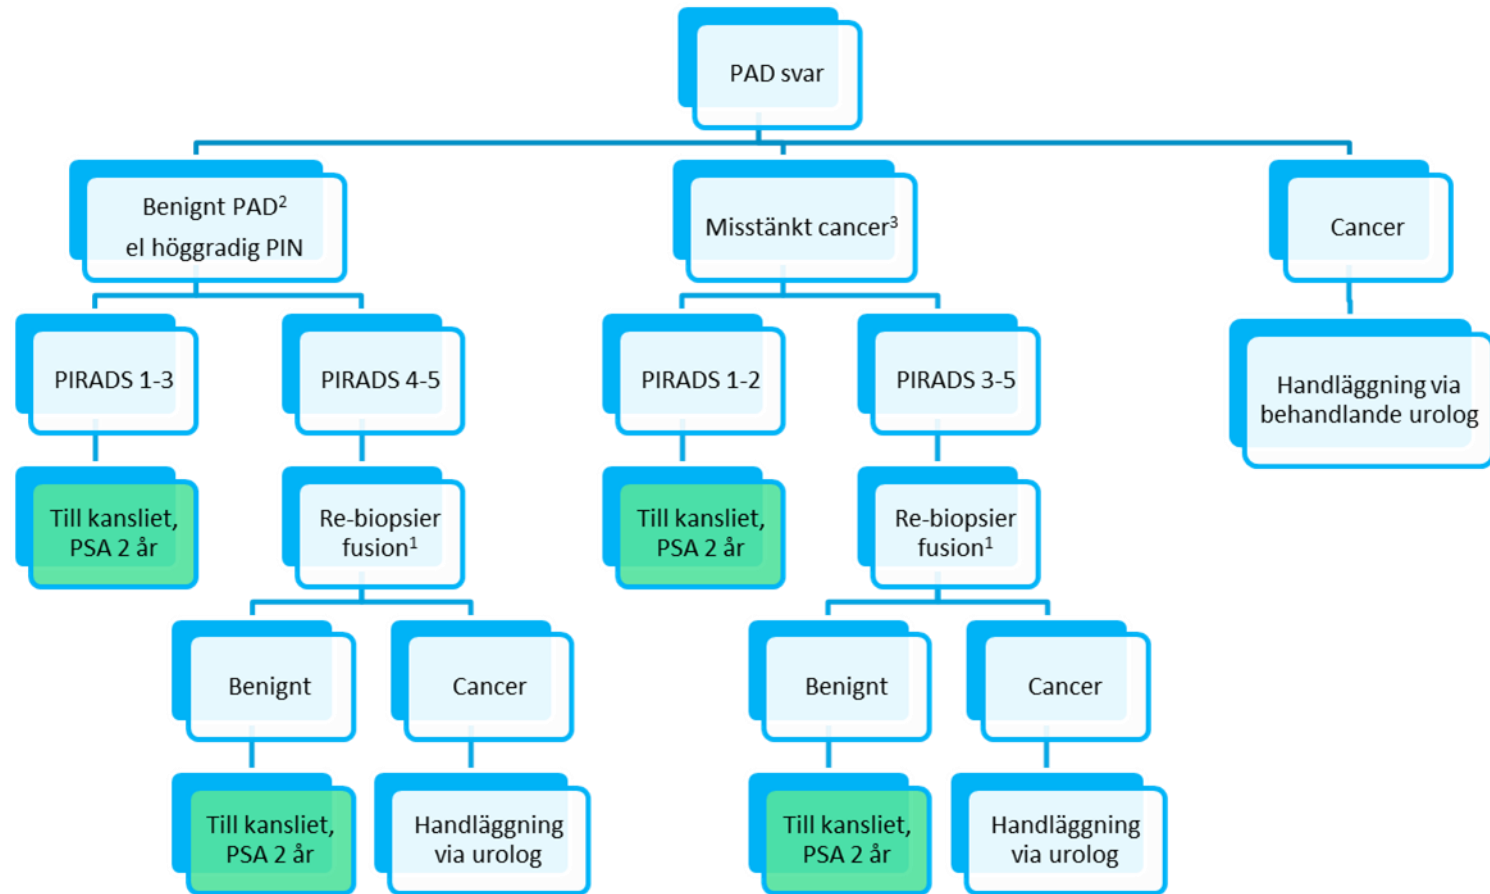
PAD svar

Benignt PAD$^2$ el höggradig PIN

Misstänkt cancer$^3$

Cancer

PIRADS 1-3

Till kansliet, PSA 2 år

PIRADS 4-5

Re-biopsier fusion$^1$

Benignt

Till kansliet, PSA 2 år

Cancer

Handläggning via urolog

PIRADS 1-2

Till kansliet, PSA 2 år

PIRADS 3-5

Re-biopsier fusion$^1$

Benignt

Till kansliet, PSA 2 år

Cancer

Handläggning via urolog

Handläggning via behandlande urolog